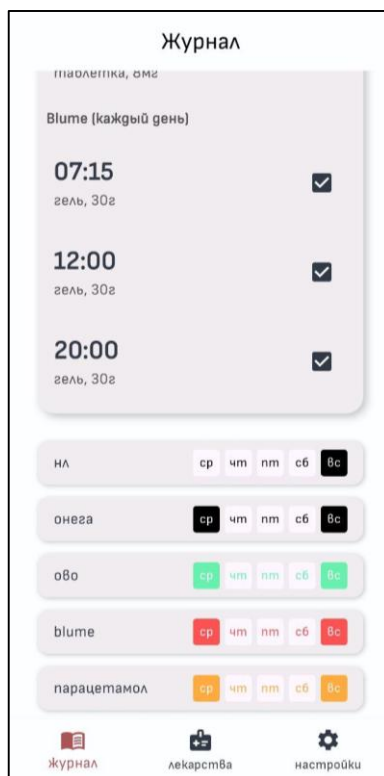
Журнал

таблетка, 8мг

Blume (каждый день)

07:15
гель, 30г

12:00
гель, 30г

20:00
гель, 30г

нл ср чт пт сб вс

онега ср чт пт сб вс

ово ср чт пт сб вс

blume ср чт пт сб вс

парацетамол ср чт пт сб вс

журнал лекарства настройки